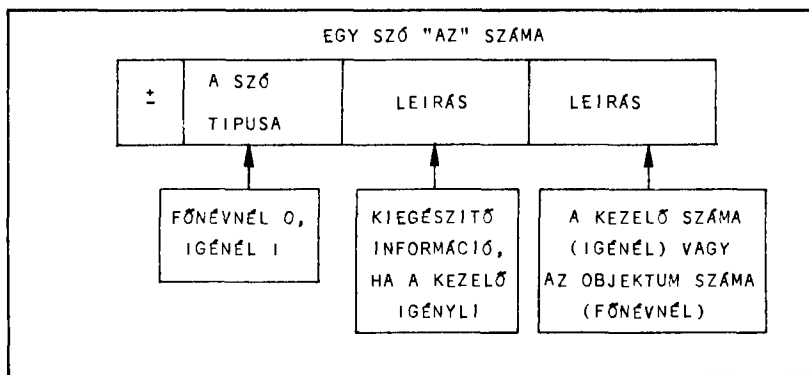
EGY SZÓ "AZ" SZÁMA

| ± | A SZÓ TIPUSA | LEIRÁS | LEIRÁS |
|---|---|---|---|

FŐNÉVNÉL 0, IGÉNÉL 1

KIEGÉSZITŐ INFORMÁCIÓ, HA A KEZELŐ IGÉNYLI

A KEZELŐ SZÁMA (IGÉNÉL) VAGY AZ OBJEKTUM SZÁMA (FŐNÉVNÉL)